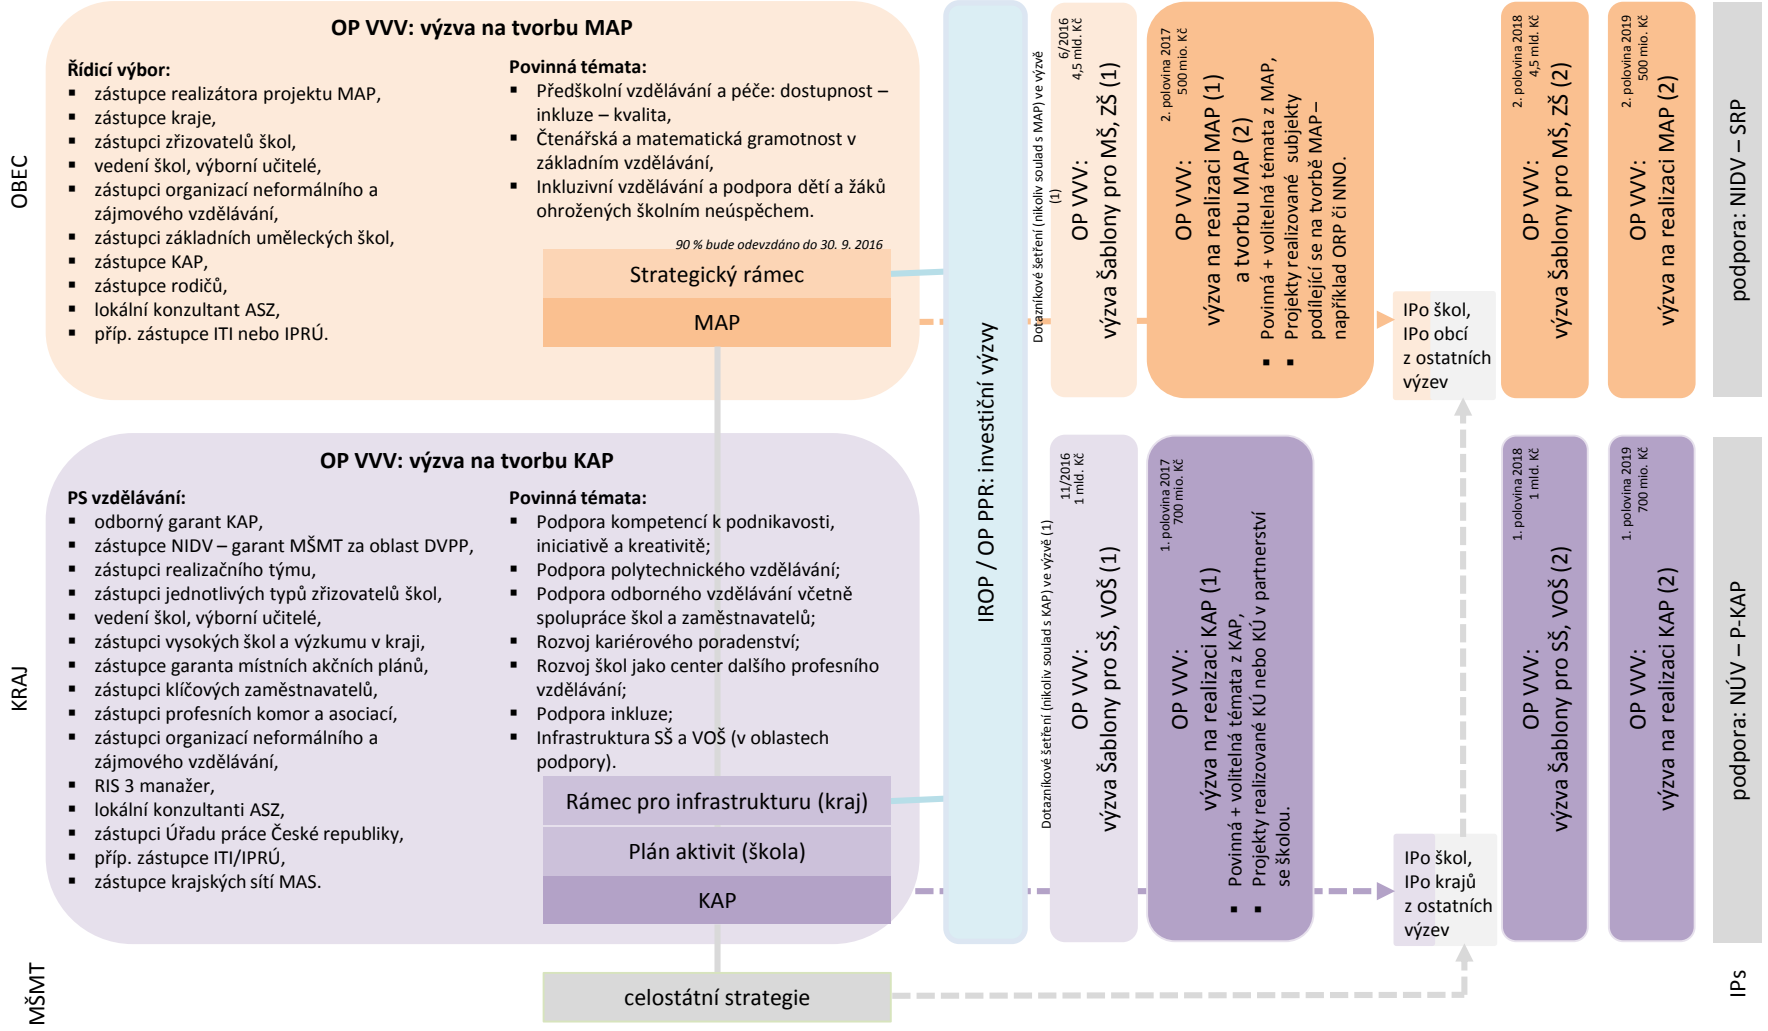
OBEC

OP VVV: výzva na tvorbu MAP

Řídicí výbor:
▪ zástupce realizátora projektu MAP,
▪ zástupce kraje,
▪ zástupci zřizovatelů škol,
▪ vedení škol, výborní učitelé,
▪ zástupci organizací neformálního a zájmového vzdělávání,
▪ zástupci základních uměleckých škol,
▪ zástupce KAP,
▪ zástupce rodičů,
▪ lokální konzultant ASZ,
▪ příp. zástupce ITI nebo IPRÚ.

Povinná témata:
▪ Předškolní vzdělávání a péče: dostupnost – inkluze – kvalita,
▪ Čtenářská a matematická gramotnost v základním vzdělávání,
▪ Inkluzivní vzdělávání a podpora dětí a žáků ohrožených školním neúspěchem.

90 % bude odevzdáno do 30. 9. 2016

Strategický rámec

MAP

KRAJ

OP VVV: výzva na tvorbu KAP

PS vzdělávání:
▪ odborný garant KAP,
▪ zástupce NIDV – garant MŠMT za oblast DVPP,
▪ zástupci realizačního týmu,
▪ zástupci jednotlivých typů zřizovatelů škol,
▪ vedení škol, výborní učitelé,
▪ zástupci vysokých škol a výzkumu v kraji,
▪ zástupce garanta místních akčních plánů,
▪ zástupci klíčových zaměstnavatelů,
▪ zástupci profesních komor a asociací,
▪ zástupci organizací neformálního a zájmového vzdělávání,
▪ RIS 3 manažer,
▪ lokální konzultanti ASZ,
▪ zástupci Úřadu práce České republiky,
▪ příp. zástupce ITI/IPRÚ,
▪ zástupce krajských sítí MAS.

Povinná témata:
▪ Podpora kompetencí k podnikavosti, iniciativě a kreativitě;
▪ Podpora polytechnického vzdělávání;
▪ Podpora odborného vzdělávání včetně spolupráce škol a zaměstnavatelů;
▪ Rozvoj kariérového poradenství;
▪ Rozvoj škol jako center dalšího profesního vzdělávání;
▪ Podpora inkluze;
▪ Infrastruktura SŠ a VOŠ (v oblastech podpory).

Rámec pro infrastrukturu (kraj)

Plán aktivit (škola)

KAP

MŠMT

celostátní strategie

IROP / OP PPR: investiční výzvy

Dotazníkové šetření (nikoliv soulad s MAP) ve výzvě (1)

6/2016
4,5 mld. Kč

OP VVV:
výzva Šablony pro MŠ, ZŠ (1)

2. polovina 2017
500 mio. Kč

OP VVV:
výzva na realizaci MAP (1)
a tvorbu MAP (2)
▪ Povinná + volitelná témata z MAP,
▪ Projekty realizované subjekty podílející se na tvorbě MAP – například ORP či NNO.

IPo škol,
IPo obcí
z ostatních
výzev

2. polovina 2018
4,5 mld. Kč

OP VVV:
výzva Šablony pro MŠ, ZŠ (2)

2. polovina 2019
500 mio. Kč

OP VVV:
výzva na realizaci MAP (2)

podpora: NIDV – SRP

Dotazníkové šetření (nikoliv soulad s KAP) ve výzvě (1)

11/2016
1 mld. Kč

OP VVV:
výzva Šablony pro SŠ, VOŠ (1)

1. polovina 2017
700 mio. Kč

OP VVV:
výzva na realizaci KAP (1)
▪ Povinná + volitelná témata z KAP,
▪ Projekty realizované KÚ nebo KÚ v partnerství se školou.

IPo škol,
IPo krajů
z ostatních
výzev

1. polovina 2018
1 mld. Kč

OP VVV:
výzva Šablony pro SŠ, VOŠ (2)

1. polovina 2019
700 mio. Kč

OP VVV:
výzva na realizaci KAP (2)

podpora: NÚV – P-KAP

IPs